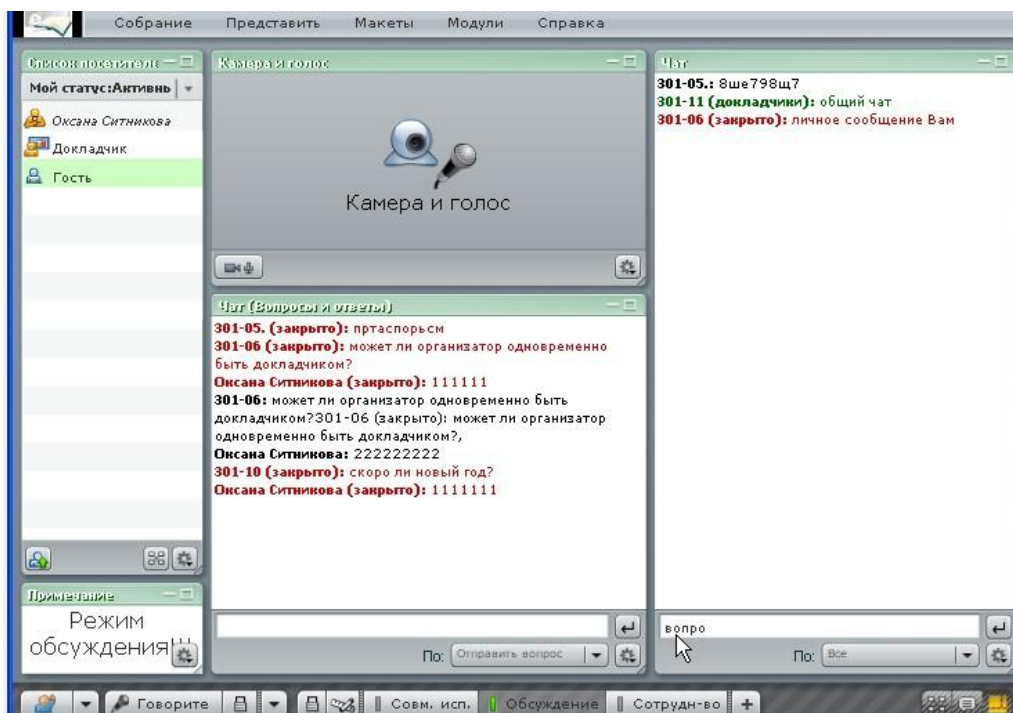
Собрание Представить Макеты Модули Справка

Список посетителе

Мой статус:Активны

Оксана Ситникова

Докладчик

Гость

Камера и голос

Камера и голос

Чат (Вопросы и ответы)

301-05. (закрыто): пртаспорьсм
301-06 (закрыто): может ли организатор одновременно быть докладчиком?
Оксана Ситникова (закрыто): 111111
301-06: может ли организатор одновременно быть докладчиком?301-06 (закрыто): может ли организатор одновременно быть докладчиком?,
Оксана Ситникова: 222222222
301-10 (закрыто): скоро ли новый год?
Оксана Ситникова (закрыто): 1111111

По: Отправить вопрос

Чат

301-05.: 8ше798щ7
301-11 (докладчики): общий чат
301-06 (закрыто): личное сообщение Вам

вопро

По: Все

Примечание

Режим обсуждения!!!

Говорите Совм. исп. Обсуждение Сотрудн-во +